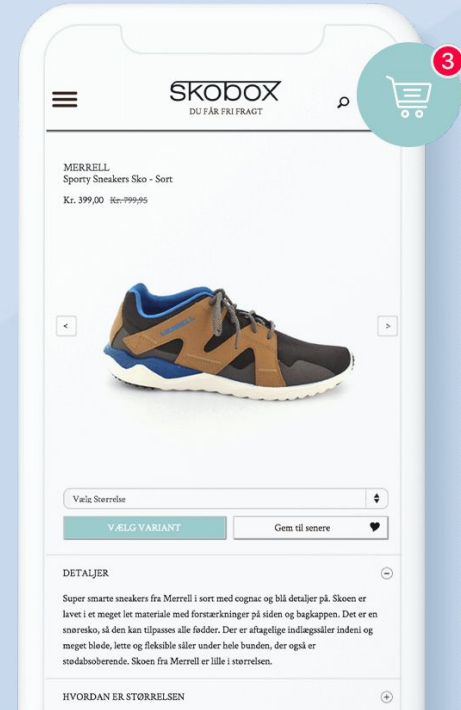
skobox
DU FÅR FRI FRAGT

3

MERRELL
Sporty Sneakers Sko - Sort

Kr. 399,00 Kr. 799,95

<

>

Vælg Størrelse

VÆLG VARIANT

Gem til senere

DETALJER

Super smarte sneakers fra Merrell i sort med cognac og blå detaljer på. Skoen er lavet i et meget let materiale med forstærkninger på siden og bagkappen. Det er en snøresko, så den kan tilpasses alle fødder. Der er aftagelige indlægssåler indeni og meget bløde, lette og fleksible såler under hele bunden, der også er stødabsoberende. Skoen fra Merrell er lille i størrelsen.

HVORDAN ER STØRRELSEN